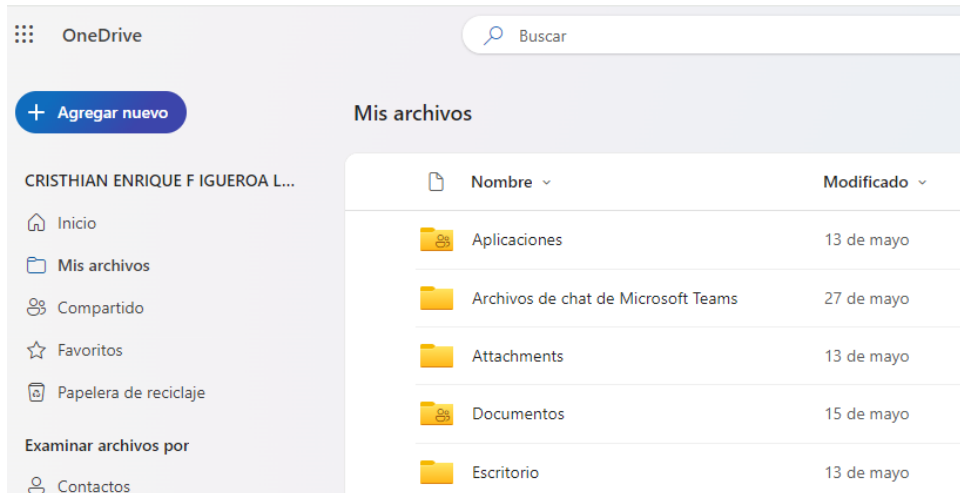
OneDrive

Buscar

Agregar nuevo

Mis archivos

CRISTHIAN ENRIQUE F IGUEROA L...

Inicio

Mis archivos

Compartido

Favoritos

Papelera de reciclaje

Examinar archivos por

Contactos

| Nombre | Modificado |
|---|---|
| Aplicaciones | 13 de mayo |
| Archivos de chat de Microsoft Teams | 27 de mayo |
| Attachments | 13 de mayo |
| Documentos | 15 de mayo |
| Escritorio | 13 de mayo |